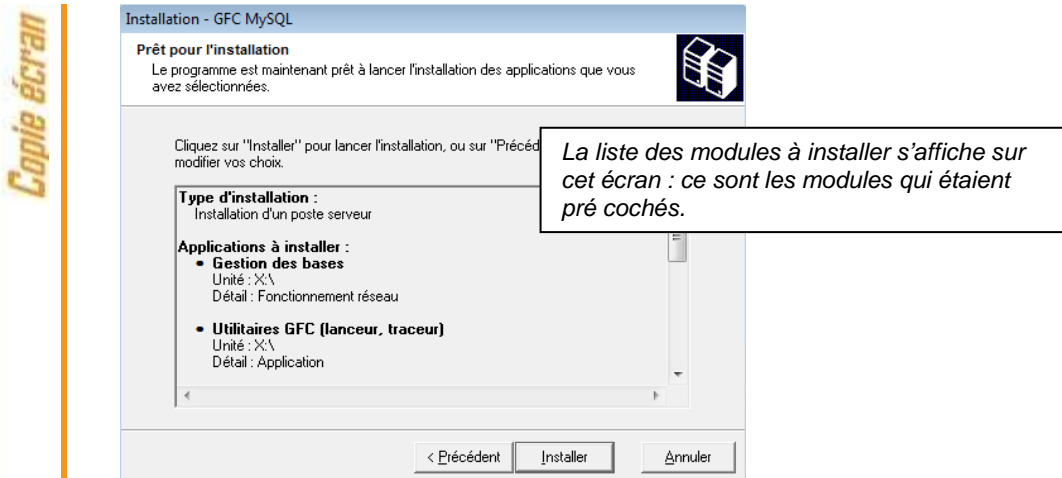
Copie écran

Installation - GFC MySQL

Prêt pour l'installation

Le programme est maintenant prêt à lancer l'installation des applications que vous avez sélectionnées.

Cliquez sur "Installer" pour lancer l'installation, ou sur "Précéd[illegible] modifier vos choix.

La liste des modules à installer s'affiche sur cet écran : ce sont les modules qui étaient pré cochés.

Type d'installation :
Installation d'un poste serveur

Applications à installer :
• Gestion des bases
Unité : X:\
Détail : Fonctionnement réseau

• Utilitaires GFC (lanceur, traceur)
Unité : X:\
Détail : Application

< Précédent | Installer | Annuler